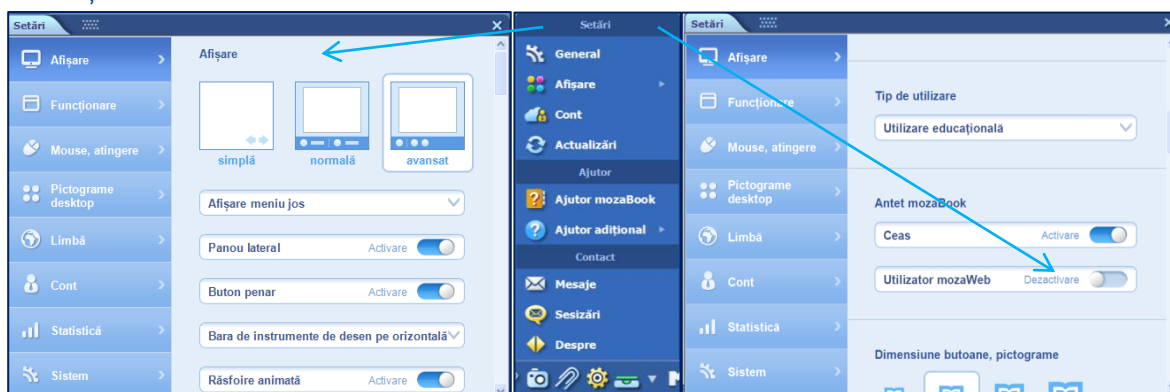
Setări

Afișare
Funcționare
Mouse, atingere
Pictograme desktop
Limbă
Cont
Statistică
Sistem

Afișare

simplă
normală
avansat

Afișare meniu jos

Panou lateral Activare

Buton penar Activare

Bara de instrumente de desen pe orizontală

Răsfoire animată Activare

Setări

General
Afișare
Cont
Actualizări
Ajutor
Ajutor mozaBook
Ajutor adițional
Contact
Mesaje
Sesizări
Despre

Setări

Afișare
Funcționare
Mouse, atingere
Pictograme desktop
Limbă
Cont
Statistică
Sistem

Tip de utilizare

Utilizare educațională

Antet mozaBook

Ceas Activare

Utilizator mozaWeb Dezactivare

Dimensiune butoane, pictograme